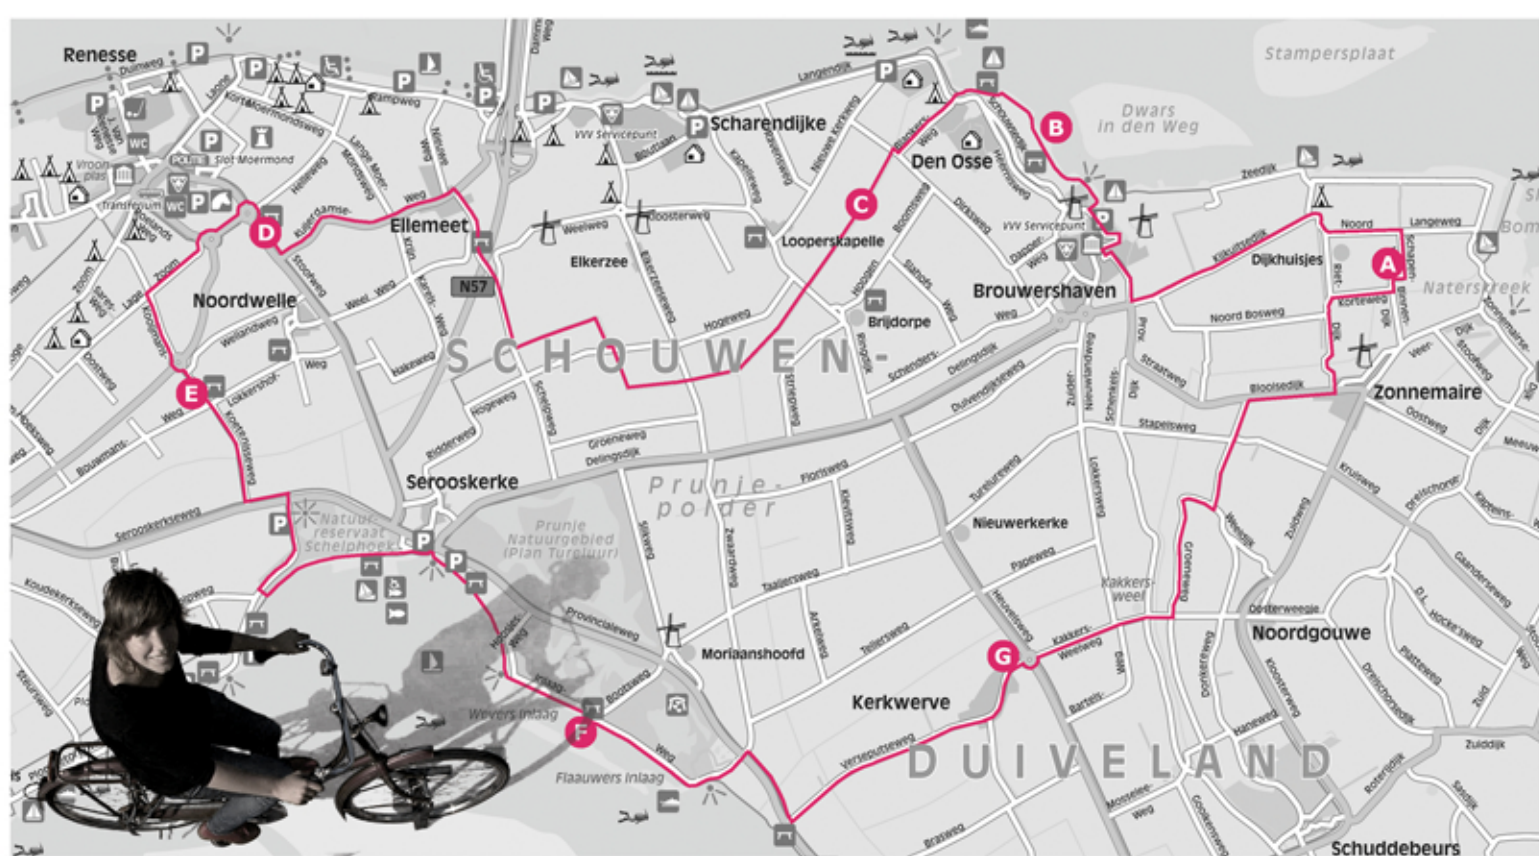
Renesse
Stampersplaat
Dwars in den Weg
Scharendijke
Den Osse
Ellemeet
Elkerzee
Looperskapelle
Brouwershaven
Dijkhuisjes
Noordwelle
N57
Brijdorpe
SCHOUWEN-
Zonnemaire
Nieuwerkerke
Serooskerke
Prunje-polder
Prunje Natuurgebied (Plan Tureluur)
Natuurreservaat Schelphoek
Moriaanshoofd
Noordgouwe
Kerkwerve
DUIVELAND
Wevers Inlaag
Flaauwers Inlaag
Schuddebeurs
Kakkersweel
Natersteek
VVV Servicepunt
VVV Servicepunt
Slot Moermond
POLITIE
A
B
C
D
E
F
G